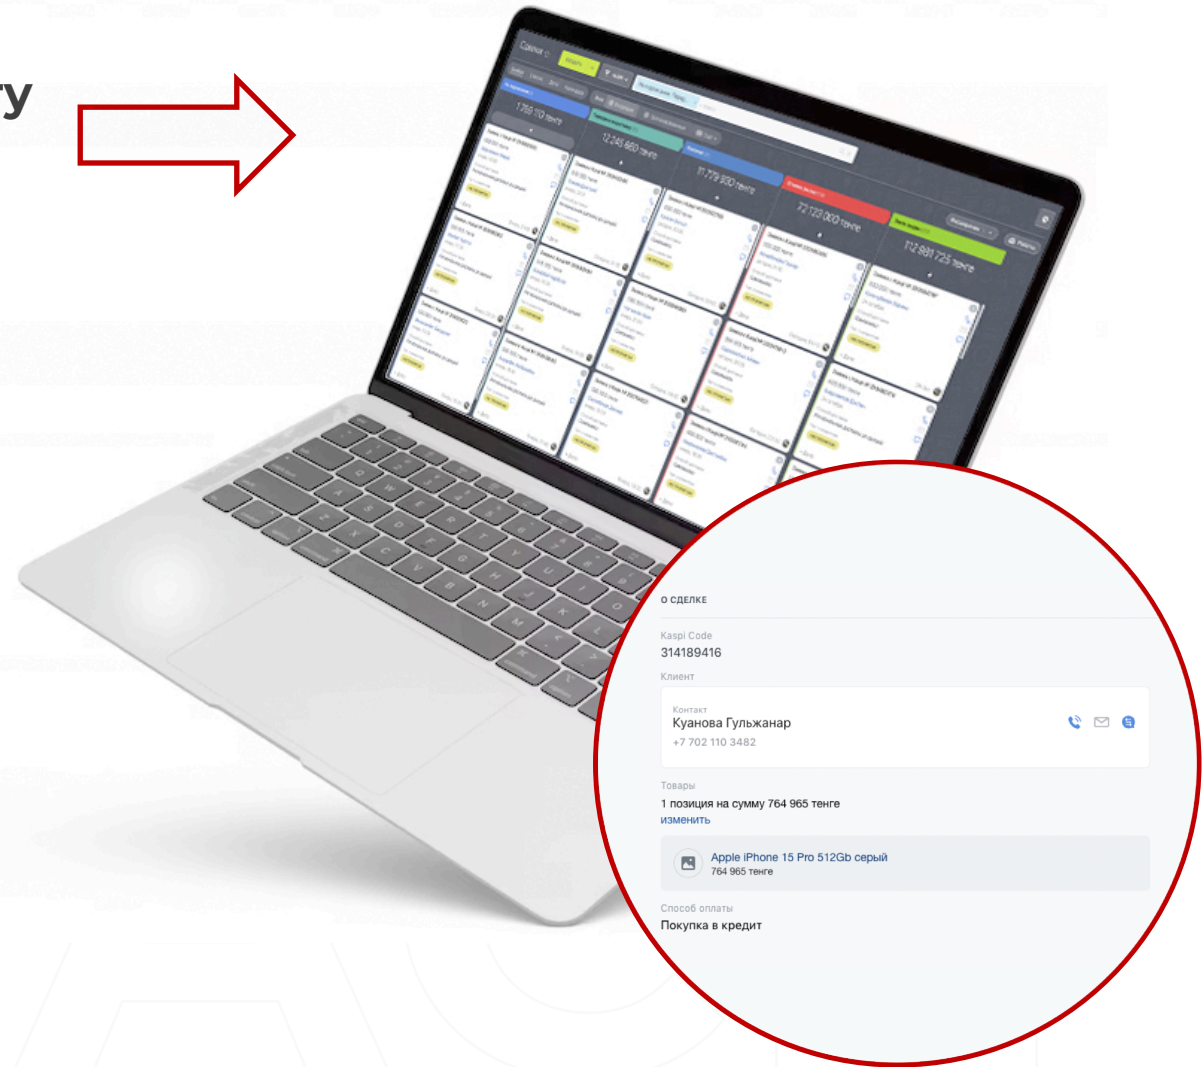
ту

Сделки

1 766 110 тенге

12 245 660 тенге

11 779 930 тенге

72 723 060 тенге

112 881 725 тенге

О СДЕЛКЕ

Kaspi Code
314189416

Клиент

Контакт
Куанова Гульжанар
+7 702 110 3482

Товары
1 позиция на сумму 764 965 тенге
изменить

Apple iPhone 15 Pro 512Gb серый
764 965 тенге

Способ оплаты
Покупка в кредит